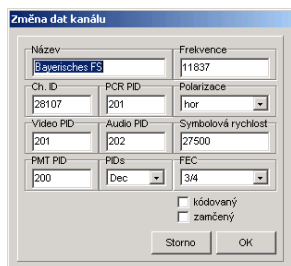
Změna dat kanálu

Název
Bayerisches FS

Frekvence
11837

Ch. ID
28107

PCR PID
201

Polarizace
hor

Video PID
201

Audio PID
202

Symbolová rychlost
27500

PMT PID
200

PIDs
Dec

FEC
3/4

kódovaný

zamčený

Storno

OK